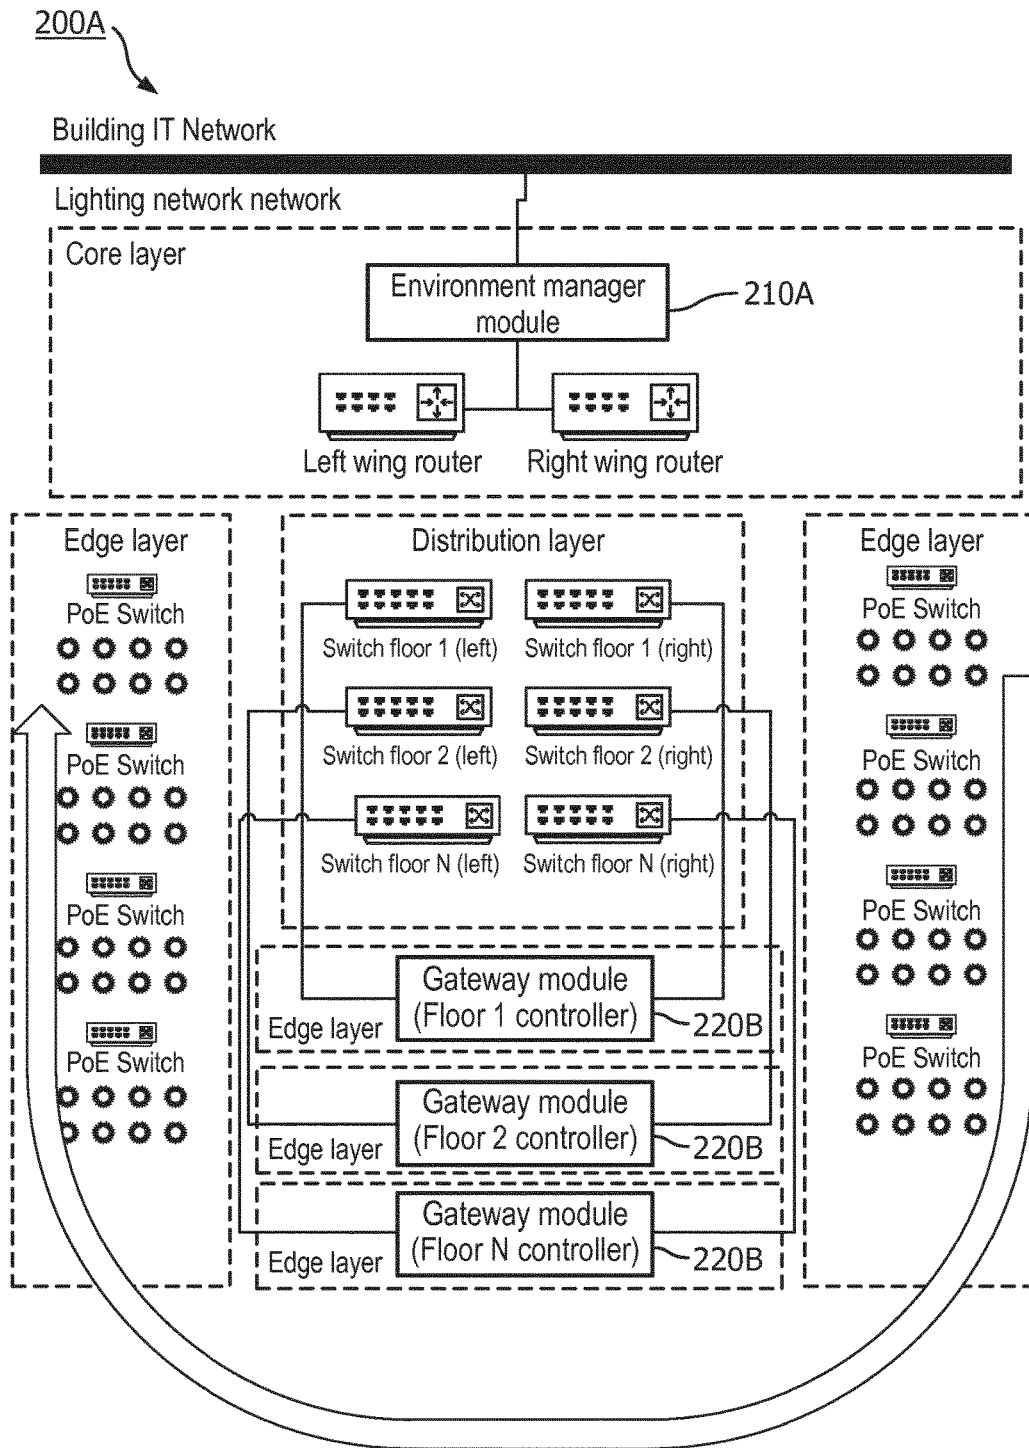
200A

Building IT Network

Lighting network network

Core layer

Environment manager module

210A

Left wing router

Right wing router

Edge layer

PoE Switch

PoE Switch

PoE Switch

PoE Switch

Distribution layer

Switch floor 1 (left)

Switch floor 1 (right)

Switch floor 2 (left)

Switch floor 2 (right)

Switch floor N (left)

Switch floor N (right)

Edge layer

Gateway module (Floor 1 controller)

220B

Edge layer

Gateway module (Floor 2 controller)

220B

Edge layer

Gateway module (Floor N controller)

220B

Edge layer

PoE Switch

PoE Switch

PoE Switch

PoE Switch